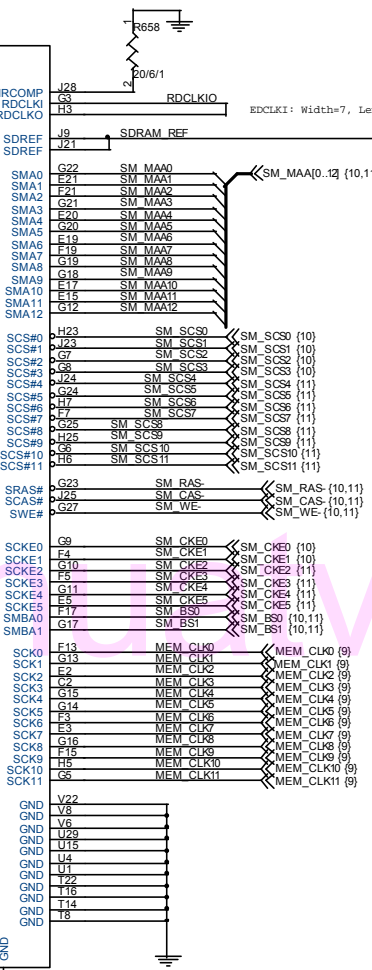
R658

1

20/6/1

2

RCOMP
RDCLKI
RDCLKO

J28
G3
H3

RDCLKIO

EDCLKI: Width=7, Le

SDREF
SDREF

J9
J21

SDRAM_REF

SMA0
SMA1
SMA2
SMA3
SMA4
SMA5
SMA6
SMA7
SMA8
SMA9
SMA10
SMA11
SMA12

G22
E21
F21
G21
E20
G20
E19
F19
G19
G18
E17
E15
F18

SM_MAA0
SM_MAA1
SM_MAA2
SM_MAA3
SM_MAA4
SM_MAA5
SM_MAA6
SM_MAA7
SM_MAA8
SM_MAA9
SM_MAA10
SM_MAA11
SM_MAA12

SM_MAA[0..12] {10,11

SCS#0
SCS#1
SCS#2
SCS#3
SCS#4
SCS#5
SCS#6
SCS#7
SCS#8
SCS#9
SCS#10
SCS#11

H23
J23
G7
G8
J24
G24
H7
F7
G25
H25
G6
H6

SM_SCS0
SM_SCS1
SM_SCS2
SM_SCS3
SM_SCS4
SM_SCS5
SM_SCS6
SM_SCS7
SM_SCS8
SM_SCS9
SM_SCS10
SM_SCS11

SM_SCS0 {10}
SM_SCS1 {10}
SM_SCS2 {10}
SM_SCS3 {10}
SM_SCS4 {11}
SM_SCS5 {11}
SM_SCS6 {11}
SM_SCS7 {11}
SM_SCS8 {11}
SM_SCS9 {11}
SM_SCS10 {11}
SM_SCS11 {11}

SRAS#
SCAS#
SWE#

G23
J25
G27

SM_RAS-
SM_CAS-
SM_WE-

SM_RAS- {10,11}
SM_CAS- {10,11}
SM_WE- {10,11}

SCKE0
SCKE1
SCKE2
SCKE3
SCKE4
SCKE5
SMBA0
SMBA1

G9
F4
G10
F5
G11
E5
F17
G17

SM_CKE0
SM_CKE1
SM_CKE2
SM_CKE3
SM_CKE4
SM_CKE5
SM_BS0
SM_BS1

SM_CKE0 {10}
SM_CKE1 {10}
SM_CKE2 {11}
SM_CKE3 {11}
SM_CKE4 {11}
SM_CKE5 {11}
SM_BS0 {10,11}
SM_BS1 {10,11}

SCK0
SCK1
SCK2
SCK3
SCK4
SCK5
SCK6
SCK7
SCK8
SCK9
SCK10
SCK11

F13
G13
F2
C2
G15
G14
E3
F3
G16
F15
H5
G5

MEM_CLK0
MEM_CLK1
MEM_CLK2
MEM_CLK3
MEM_CLK4
MEM_CLK5
MEM_CLK6
MEM_CLK7
MEM_CLK8
MEM_CLK9
MEM_CLK10
MEM_CLK11

MEM_CLK0 {9}
MEM_CLK1 {9}
MEM_CLK2 {9}
MEM_CLK3 {9}
MEM_CLK4 {9}
MEM_CLK5 {9}
MEM_CLK6 {9}
MEM_CLK7 {9}
MEM_CLK8 {9}
MEM_CLK9 {9}
MEM_CLK10 {9}
MEM_CLK11 {9}

GND
GND
GND
GND
GND
GND
GND
GND
GND
GND
GND
GND

V22
V8
V6
U29
U15
U4
U1
T22
T16
T14
T8

GND